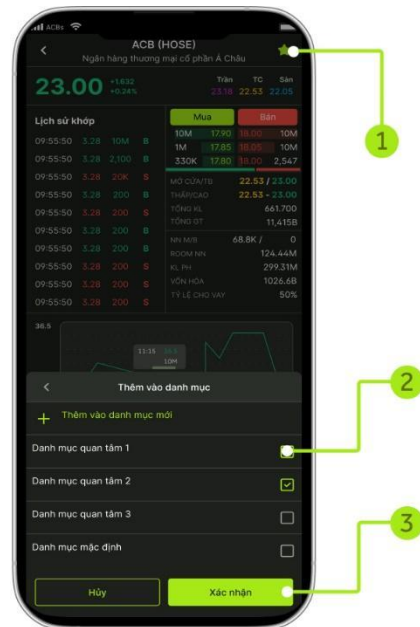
ACBs

ACB (HOSE)
Ngân hàng thương mại cổ phần Á Châu

23.00 +1.632 +0.24%

Trần TC Sàn
23.18 22.53 22.05

Lịch sử khớp

09:55:50 3.28 10M B
09:55:50 3.28 2,100 B
09:55:50 3.28 20K S
09:55:50 3.28 200 B
09:55:50 3.28 200 S
09:55:50 3.28 200 B
09:55:50 3.28 200 B
09:55:50 3.28 200 S
09:55:50 3.28 200 S
09:55:50 3.28 200 S

| Mua | | Bán | |
|---|---|---|---|
| 10M | 17.90 | 18.00 | 10M |
| 1M | 17.85 | 18.05 | 10M |
| 330K | 17.80 | 18.00 | 2,547 |

MỞ CỬA/TB 22.53 / 23.00
THẤP/CAO 22.53 - 23.00
TỔNG KL 661.700
TỔNG GT 11,415B
NN M/B 68.8K / 0
ROOM NN 124.44M
KL PH 299.31M
VỐN HÓA 1026.6B
TỶ LỆ CHO VAY 50%

36.5

11:15 10M

Thêm vào danh mục

Thêm vào danh mục mới

Danh mục quan tâm 1

Danh mục quan tâm 2

Danh mục quan tâm 3

Danh mục mặc định

Hủy

Xác nhận

1

2

3